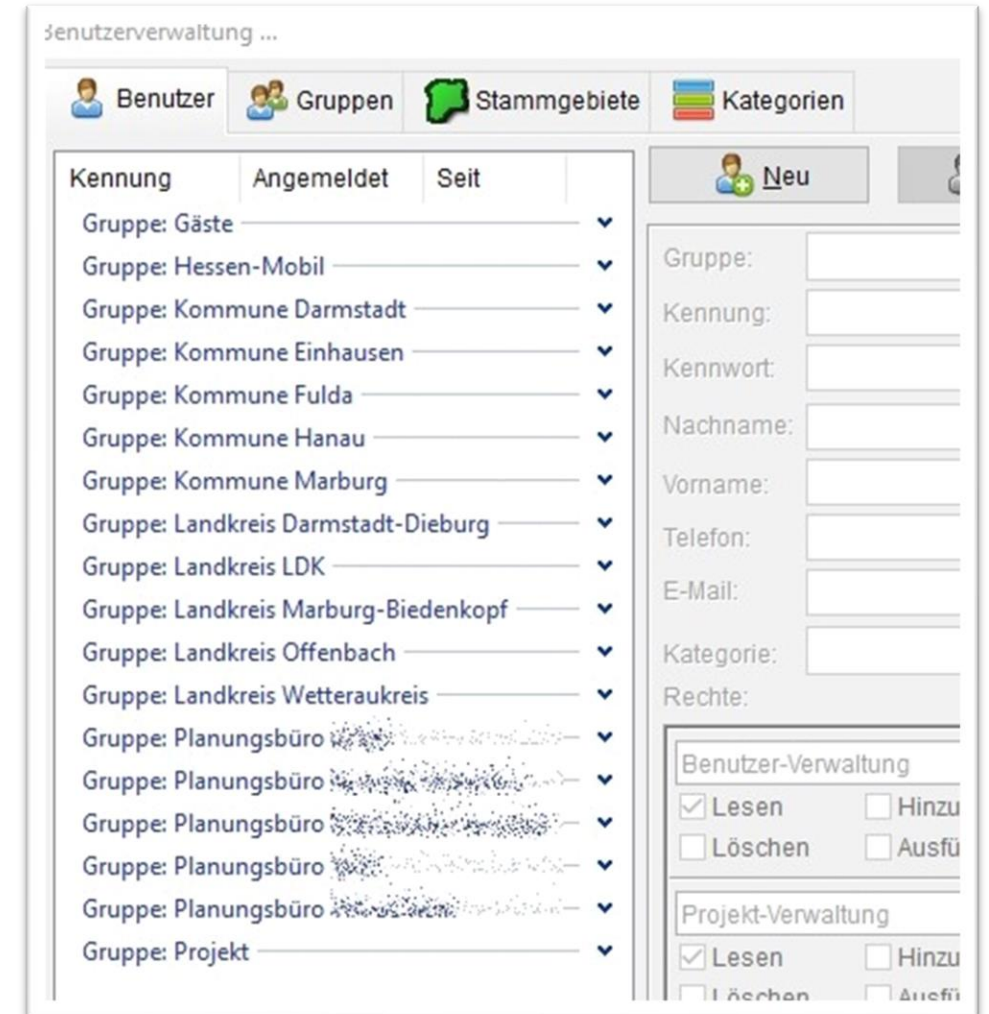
Benutzerverwaltung ...

Benutzer | Gruppen | Stammgebiete | Kategorien

| Kennung | Angemeldet | Seit |
|---|---|---|

Gruppe: Gäste
Gruppe: Hessen-Mobil
Gruppe: Kommune Darmstadt
Gruppe: Kommune Einhausen
Gruppe: Kommune Fulda
Gruppe: Kommune Hanau
Gruppe: Kommune Marburg
Gruppe: Landkreis Darmstadt-Dieburg
Gruppe: Landkreis LDK
Gruppe: Landkreis Marburg-Biedenkopf
Gruppe: Landkreis Offenbach
Gruppe: Landkreis Wetteraukreis
Gruppe: Planungsbüro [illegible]
Gruppe: Planungsbüro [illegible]
Gruppe: Planungsbüro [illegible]
Gruppe: Planungsbüro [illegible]
Gruppe: Planungsbüro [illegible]
Gruppe: Projekt

Neu

Gruppe:
Kennung:
Kennwort:
Nachname:
Vorname:
Telefon:
E-Mail:
Kategorie:
Rechte:

Benutzer-Verwaltung
Lesen Hinzu
Löschen Ausfü

Projekt-Verwaltung
Lesen Hinzu
Löschen Ausfü